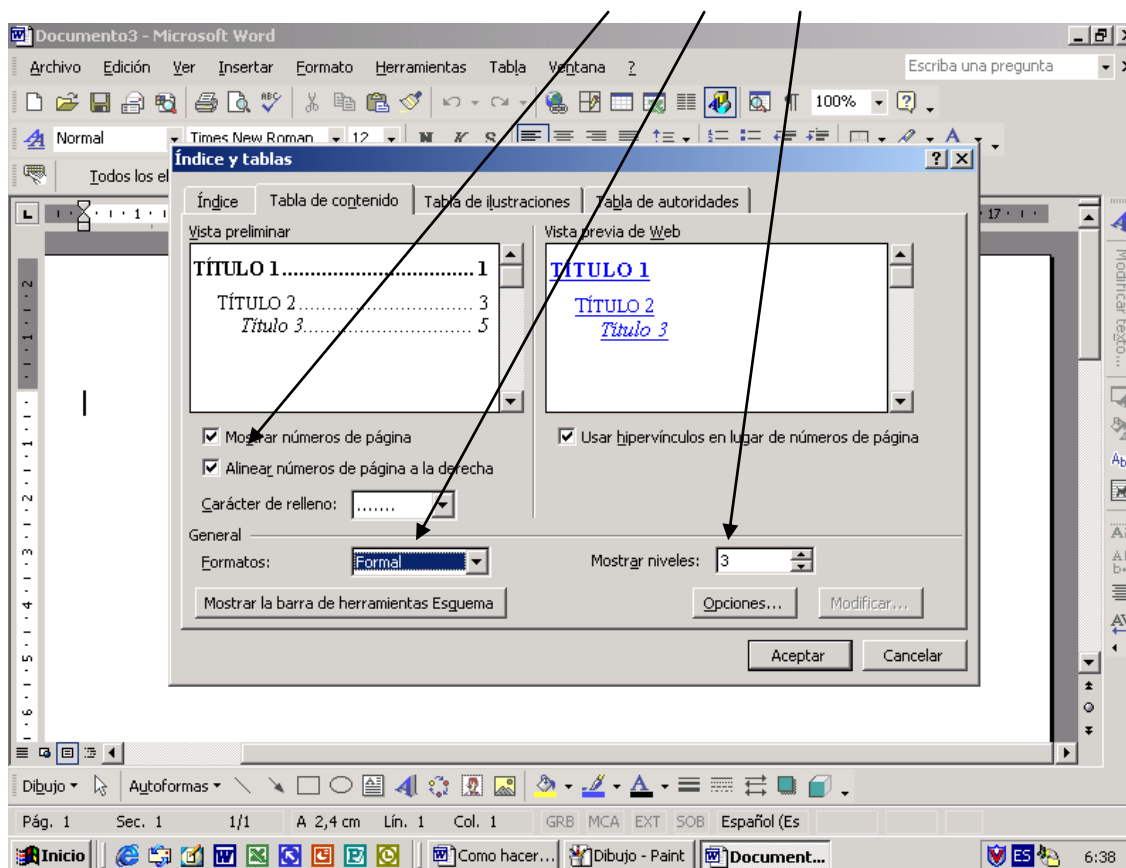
Documento3 - Microsoft Word

Archivo Edición Ver Insertar Formato Herramientas Tabla Ventana ?

Escriba una pregunta

100%

Normal Times New Roman 12

Todos los el

Índice y tablas

Índice | Tabla de contenido | Tabla de ilustraciones | Tabla de autoridades

Vista preliminar

TÍTULO 1............................................1

TÍTULO 2.............................................3

Título 3..............................................5

Vista previa de Web

TÍTULO 1

TÍTULO 2

Título 3

Mostrar números de página

Alinear números de página a la derecha

Carácter de relleno: .......

Usar hipervínculos en lugar de números de página

General

Formatos: Formal

Mostrar niveles: 3

Mostrar la barra de herramientas Esquema

Opciones...

Modificar...

Aceptar

Cancelar

Modificar texto...

Dibujo Autoformas

Pág. 1 Sec. 1 1/1 A 2,4 cm Lín. 1 Col. 1 GRB MCA EXT SOB Español (Es

Inicio Como hacer... Dibujo - Paint Document... ES 6:38